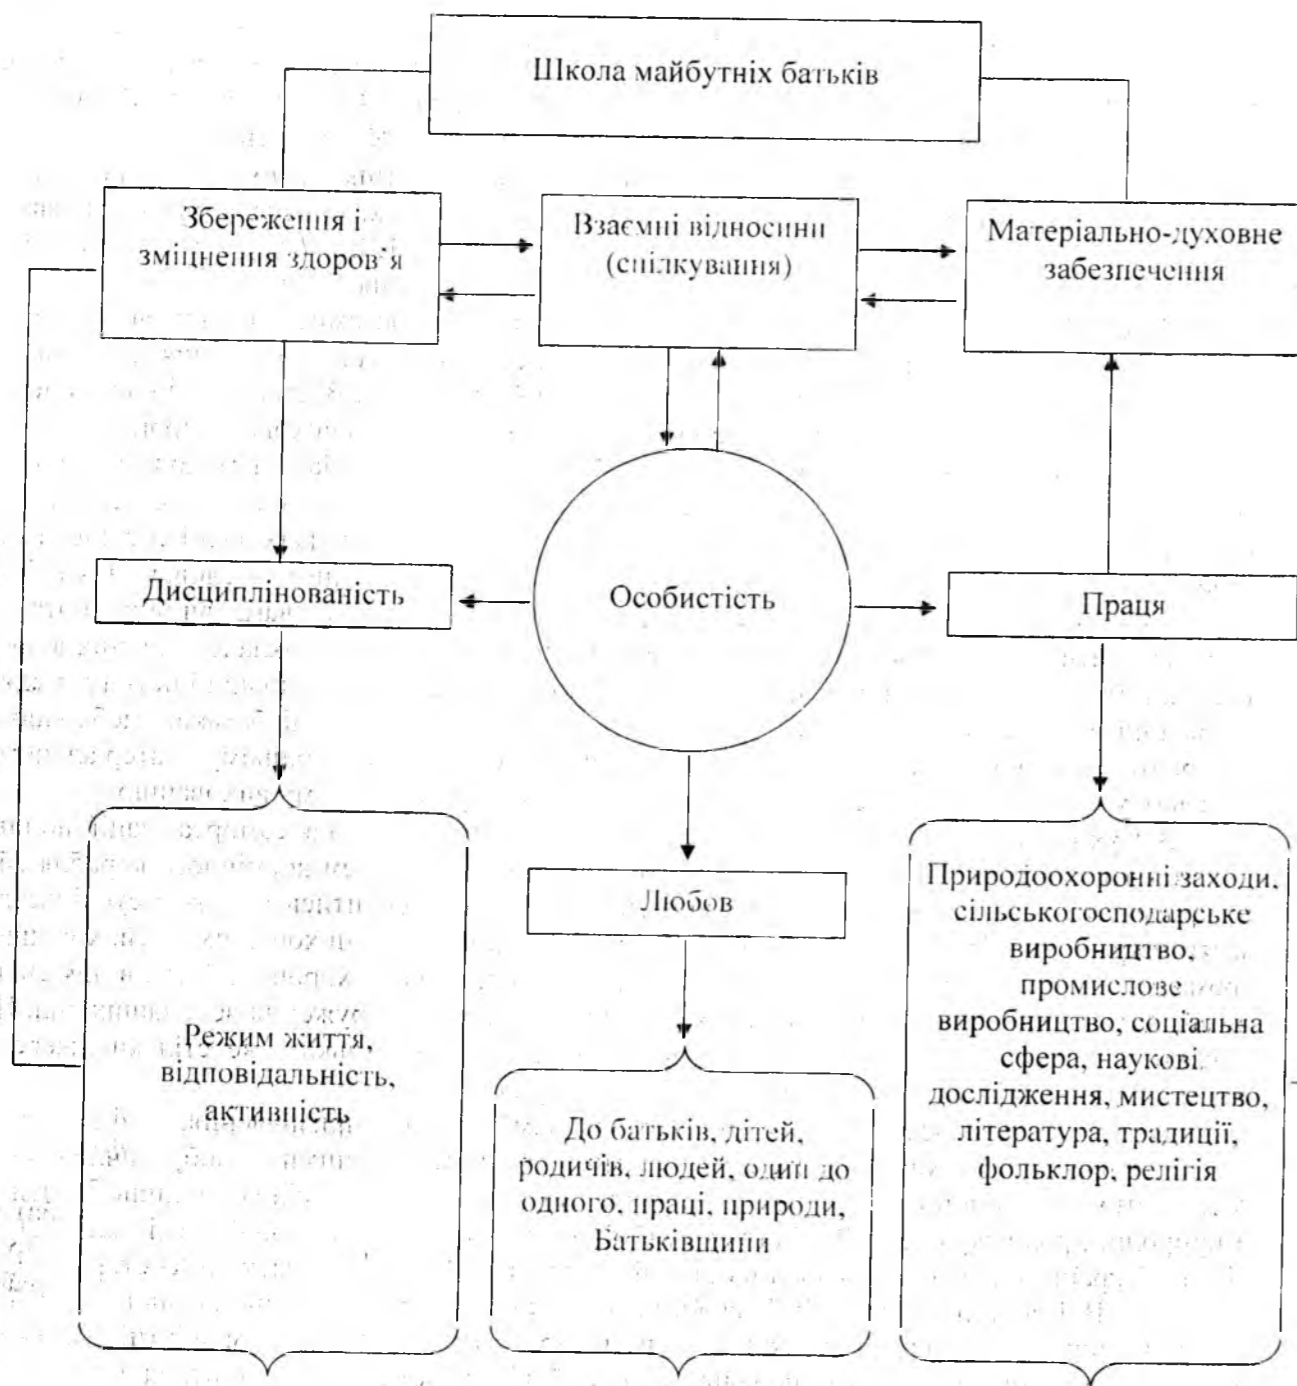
Школа майбутніх батьків

Збереження і зміцнення здоров'я

Взаємні відносини (спілкування)

Матеріально-духовне забезпечення

Дисциплінованість

Особистість

Праця

Любов

Режим життя, відповідальність, активність

До батьків, дітей, родичів, людей, один до одного, праці, природи, Батьківщини

Природоохоронні заходи, сільськогосподарське виробництво, промислове виробництво, соціальна сфера, наукові дослідження, мистецтво, література, традиції, фольклор, релігія